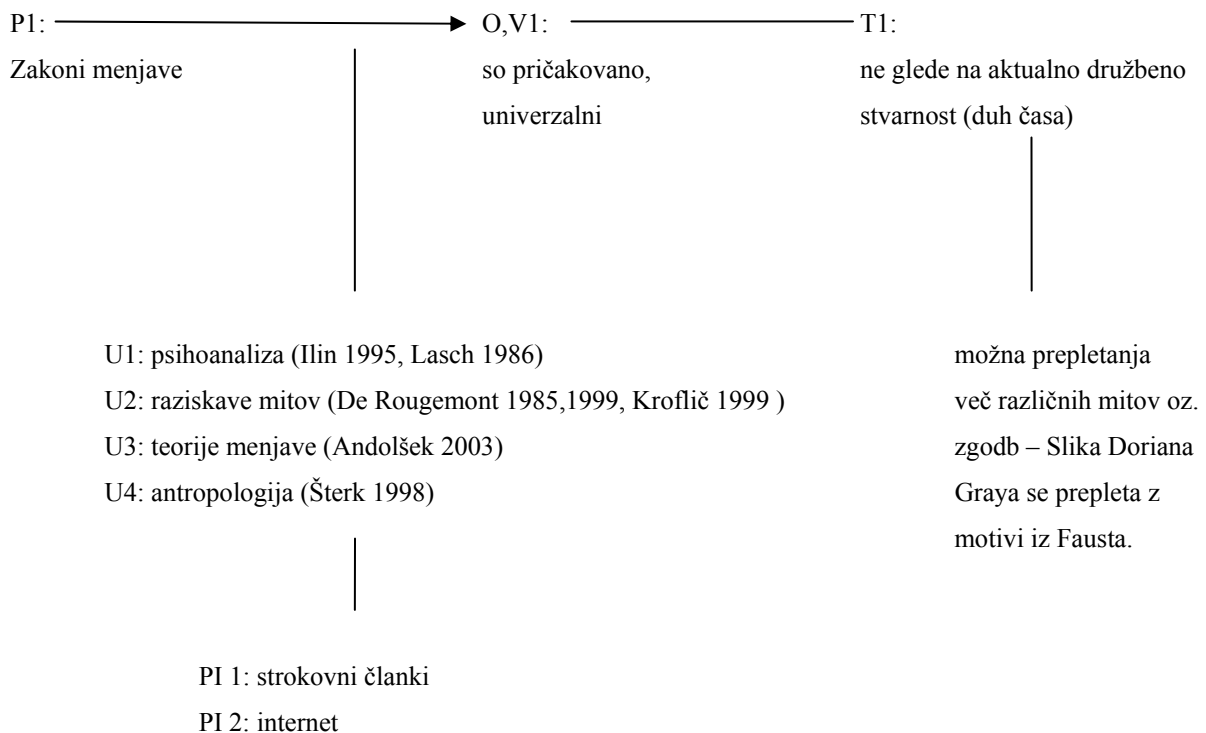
P1:

Zakoni menjave

O,V1:

so pričakovano, univerzalni

T1:

ne glede na aktualno družbeno stvarnost (duh časa)

U1: psihoanaliza (Ilin 1995, Lasch 1986)
U2: raziskave mitov (De Rougemont 1985,1999, Kroflič 1999 )
U3: teorije menjave (Andolšek 2003)
U4: antropologija (Šterk 1998)

možna prepletanja več različnih mitov oz. zgodb – Slika Doriana Graya se prepleta z motivi iz Fausta.

PI 1: strokovni članki
PI 2: internet